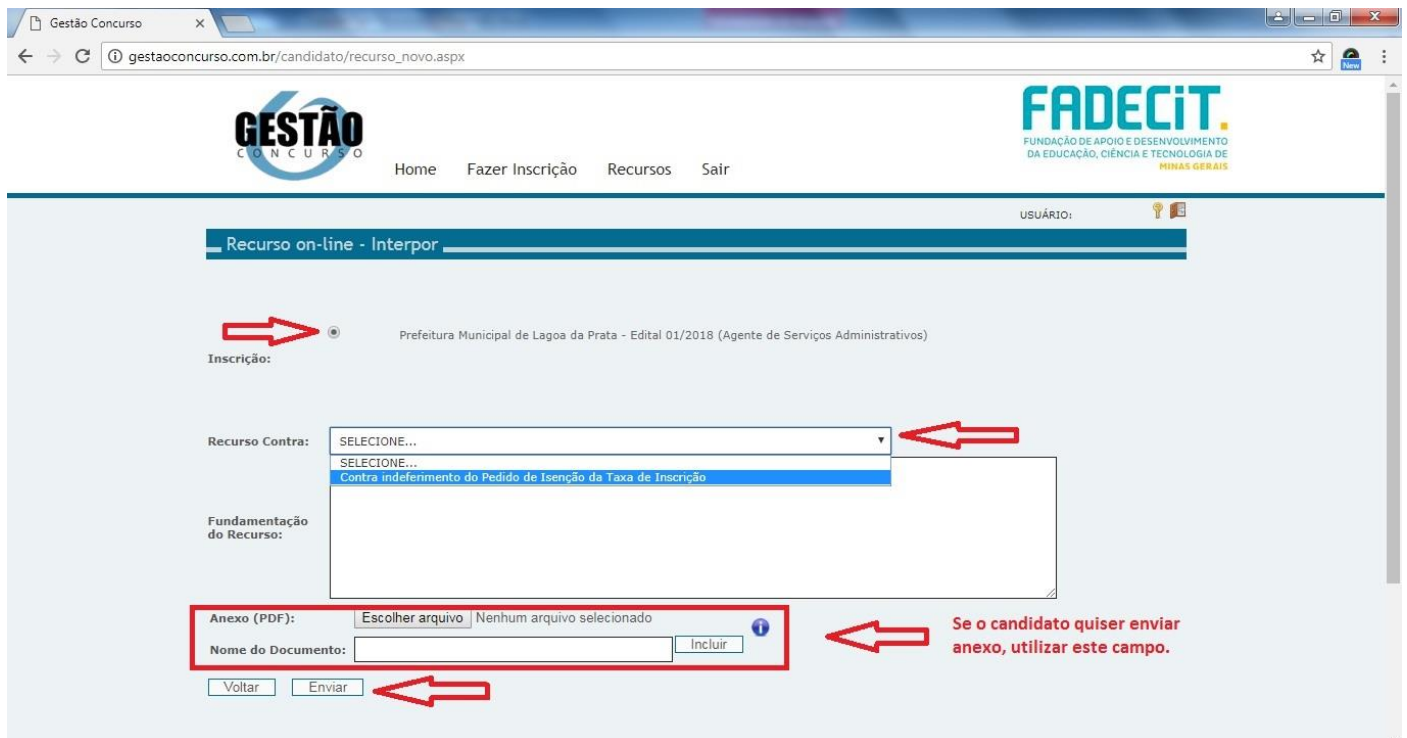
Gestão Concurso ×

gestaoconcurso.com.br/candidato/recurso_novo.aspx

New

GESTÃO CONCURSO

Home Fazer Inscrição Recursos Sair

FADECiT.
FUNDAÇÃO DE APOIO E DESENVOLVIMENTO DA EDUCAÇÃO, CIÊNCIA E TECNOLOGIA DE MINAS GERAIS

USUÁRIO:

Recurso on-line - Interpor

Prefeitura Municipal de Lagoa da Prata - Edital 01/2018 (Agente de Serviços Administrativos)

Inscrição:

Recurso Contra: SELECIONE...

SELECIONE...
Contra indeferimento do Pedido de Isenção da Taxa de Inscrição

Fundamentação do Recurso:

Anexo (PDF): Escolher arquivo Nenhum arquivo selecionado

Nome do Documento: Incluir

Se o candidato quiser enviar anexo, utilizar este campo.

Voltar Enviar